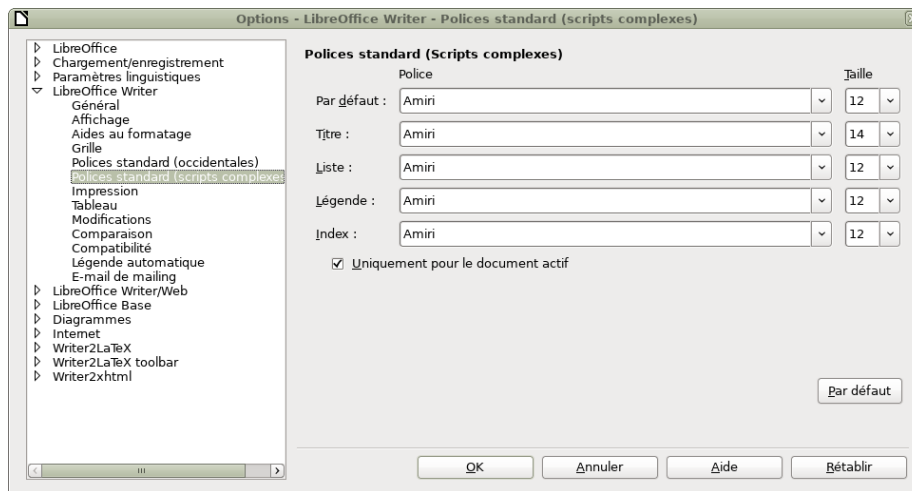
Options - LibreOffice Writer - Polices standard (scripts complexes)

LibreOffice
Chargement/enregistrement
Paramètres linguistiques
LibreOffice Writer
Général
Affichage
Aides au formatage
Grille
Polices standard (occidentales)
Polices standard (scripts complexes
Impression
Tableau
Modifications
Comparaison
Compatibilité
Légende automatique
E-mail de mailing
LibreOffice Writer/Web
LibreOffice Base
Diagrammes
Internet
Writer2LaTeX
Writer2LaTeX toolbar
Writer2xhtml

Polices standard (Scripts complexes)

Police

Taille

| | | |
|---|---|---|
| Par défaut : | Amiri | 12 |
| Titre : | Amiri | 14 |
| Liste : | Amiri | 12 |
| Légende : | Amiri | 12 |
| Index : | Amiri | 12 |

Uniquement pour le document actif

Par défaut

OK

Annuler

Aide

Rétablir